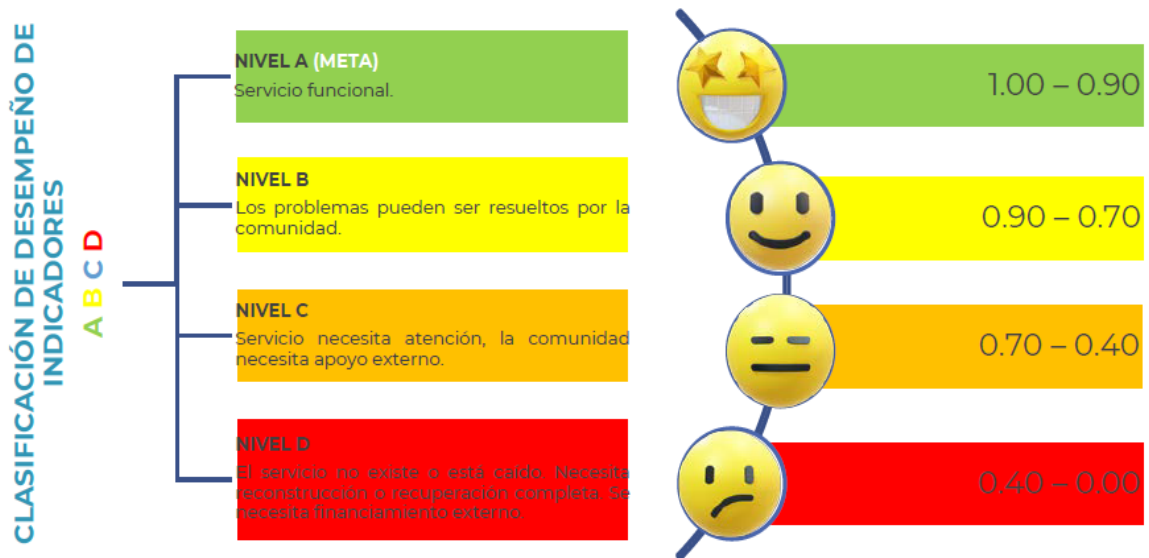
CLASIFICACIÓN DE DESEMPEÑO DE INDICADORES

A B C D

NIVEL A (META)
Servicio funcional.

1.00 – 0.90

NIVEL B
Los problemas pueden ser resueltos por la comunidad.

0.90 – 0.70

NIVEL C
Servicio necesita atención, la comunidad necesita apoyo externo.

0.70 – 0.40

NIVEL D
El servicio no existe o está caído. Necesita reconstrucción o recuperación completa. Se necesita financiamiento externo.

0.40 – 0.00